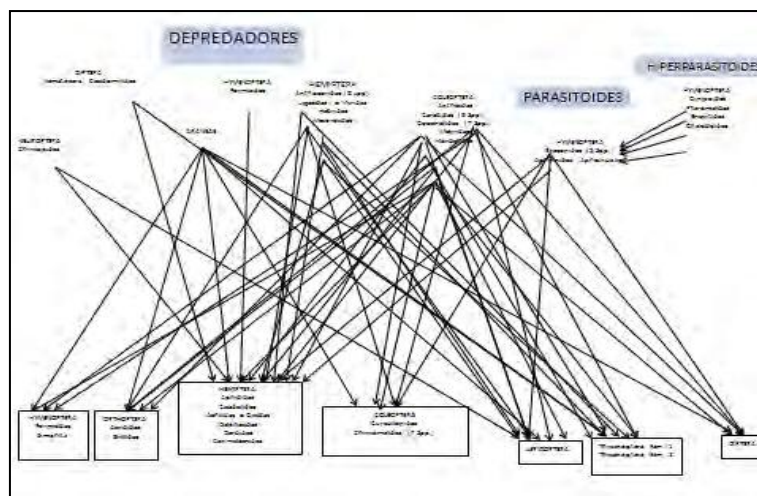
DEPREDADORES

HIPERPARASITOIDES

PARASITOIDES

DIPTERA
Asilidae, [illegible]

HYMENOPTERA
Formicidae

HEMIPTERA
Anthocoridae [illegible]
Lygaeidae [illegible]
Nabidae
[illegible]

COLEOPTERA
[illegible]
Carabidae
Coccinellidae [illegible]
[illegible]

HYMENOPTERA
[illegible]
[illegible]
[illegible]
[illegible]

NEUROPTERA
Chrysopidae

ARANEAE

HYMENOPTERA
Braconidae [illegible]
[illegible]

HYMENOPTERA
Formicidae
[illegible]

ORTHOPTERA
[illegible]
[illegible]

HEMIPTERA
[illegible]
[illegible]
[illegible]
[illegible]
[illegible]
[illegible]

COLEOPTERA
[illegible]
Chrysomelidae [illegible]

LEPIDOPTERA

Thysanoptera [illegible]
Thysanoptera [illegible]

DIPTERA